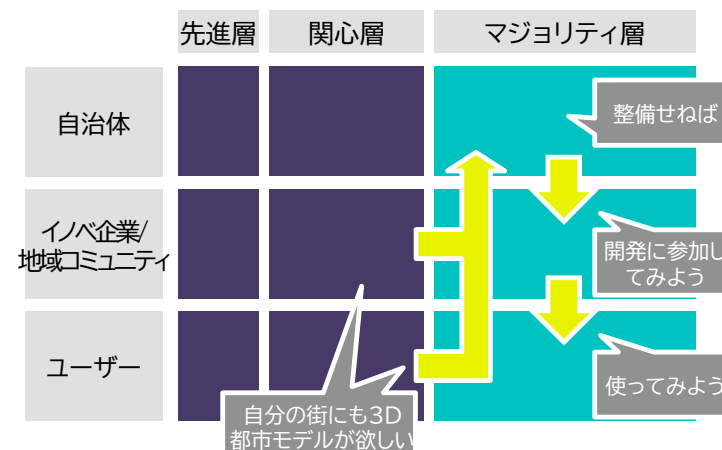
| | 先進層 | 関心層 | マジョリティ層 |
|---|---|---|---|
| 自治体 | | | |
| イノベ企業/地域コミュニティ | | | |
| ユーザー | | | |

整備せねば

開発に参加してみよう

使ってみよう

自分の街にも3D都市モデルが欲しい